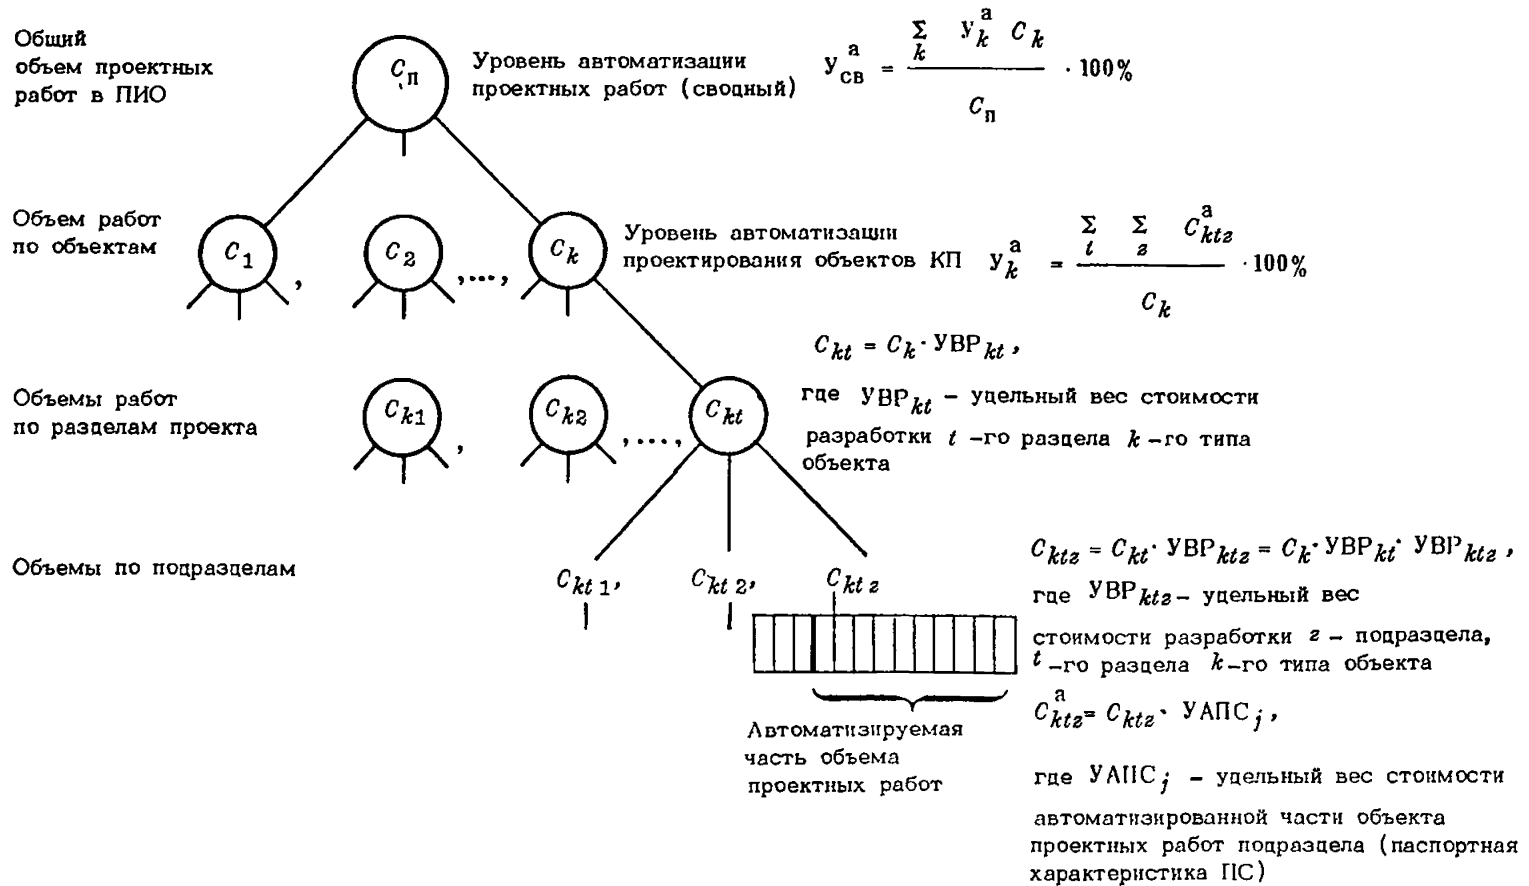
Общий объем проектных работ в ПИО

$C_п$

Уровень автоматизации проектных работ (сводный) $У_{св}^а = \frac{\sum_k У_k^а C_k}{C_п} \cdot 100\%$

Объем работ по объектам

$C_1$, $C_2$, ..., $C_k$

Уровень автоматизации проектирования объектов КП $У_k^а = \frac{\sum_t \sum_z C_{ktz}^а}{C_k} \cdot 100\%$

$C_{kt} = C_k \cdot УВР_{kt}$,

где $УВР_{kt}$ – удельный вес стоимости разработки $t$-го раздела $k$-го типа объекта

Объемы работ по разделам проекта

$C_{k1}$, $C_{k2}$, ..., $C_{kt}$

Объемы по подразделам

$C_{kt\,1}$, $C_{kt\,2}$, $C_{kt\,z}$

Автоматизируемая часть объема проектных работ

$C_{ktz} = C_{kt} \cdot УВР_{ktz} = C_k \cdot УВР_{kt} \cdot УВР_{ktz}$,

где $УВР_{ktz}$ – удельный вес стоимости разработки $z$ – подраздела, $t$-го раздела $k$-го типа объекта

$C_{ktz}^а = C_{ktz} \cdot УАПС_j$,

где $УАПС_j$ – удельный вес стоимости автоматизированной части объекта проектных работ подраздела (паспортная характеристика ПС)